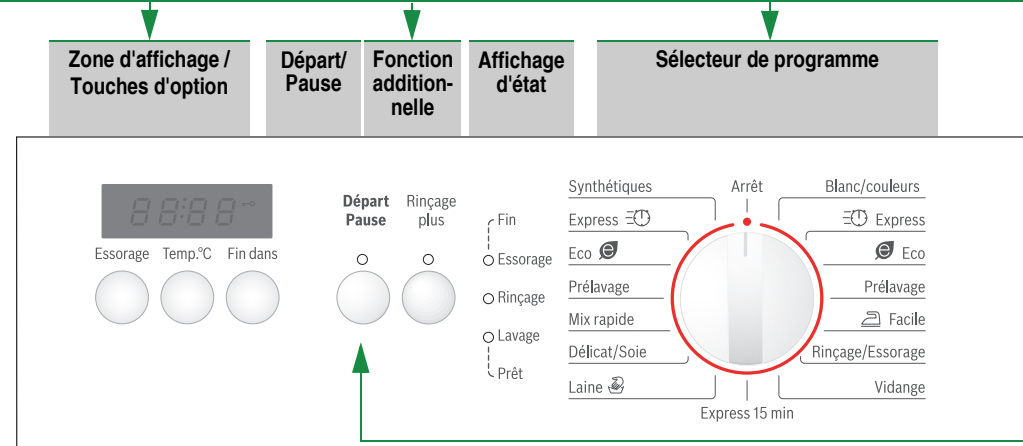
Zone d'affichage / Touches d'option

Départ/ Pause

Fonction additionnelle

Affichage d'état

Sélecteur de programme

88:88

Essorage Temp.°C Fin dans

Départ Pause

Rinçage plus

Fin
Essorage
Rinçage
Lavage
Prêt

Synthétiques
Express
Eco
Prélavage
Mix rapide
Délicat/Soie
Laine

Arrêt

Express 15 min

Blanc/couleurs
Express
Eco
Prélavage
Facile
Rinçage/Essorage
Vidange